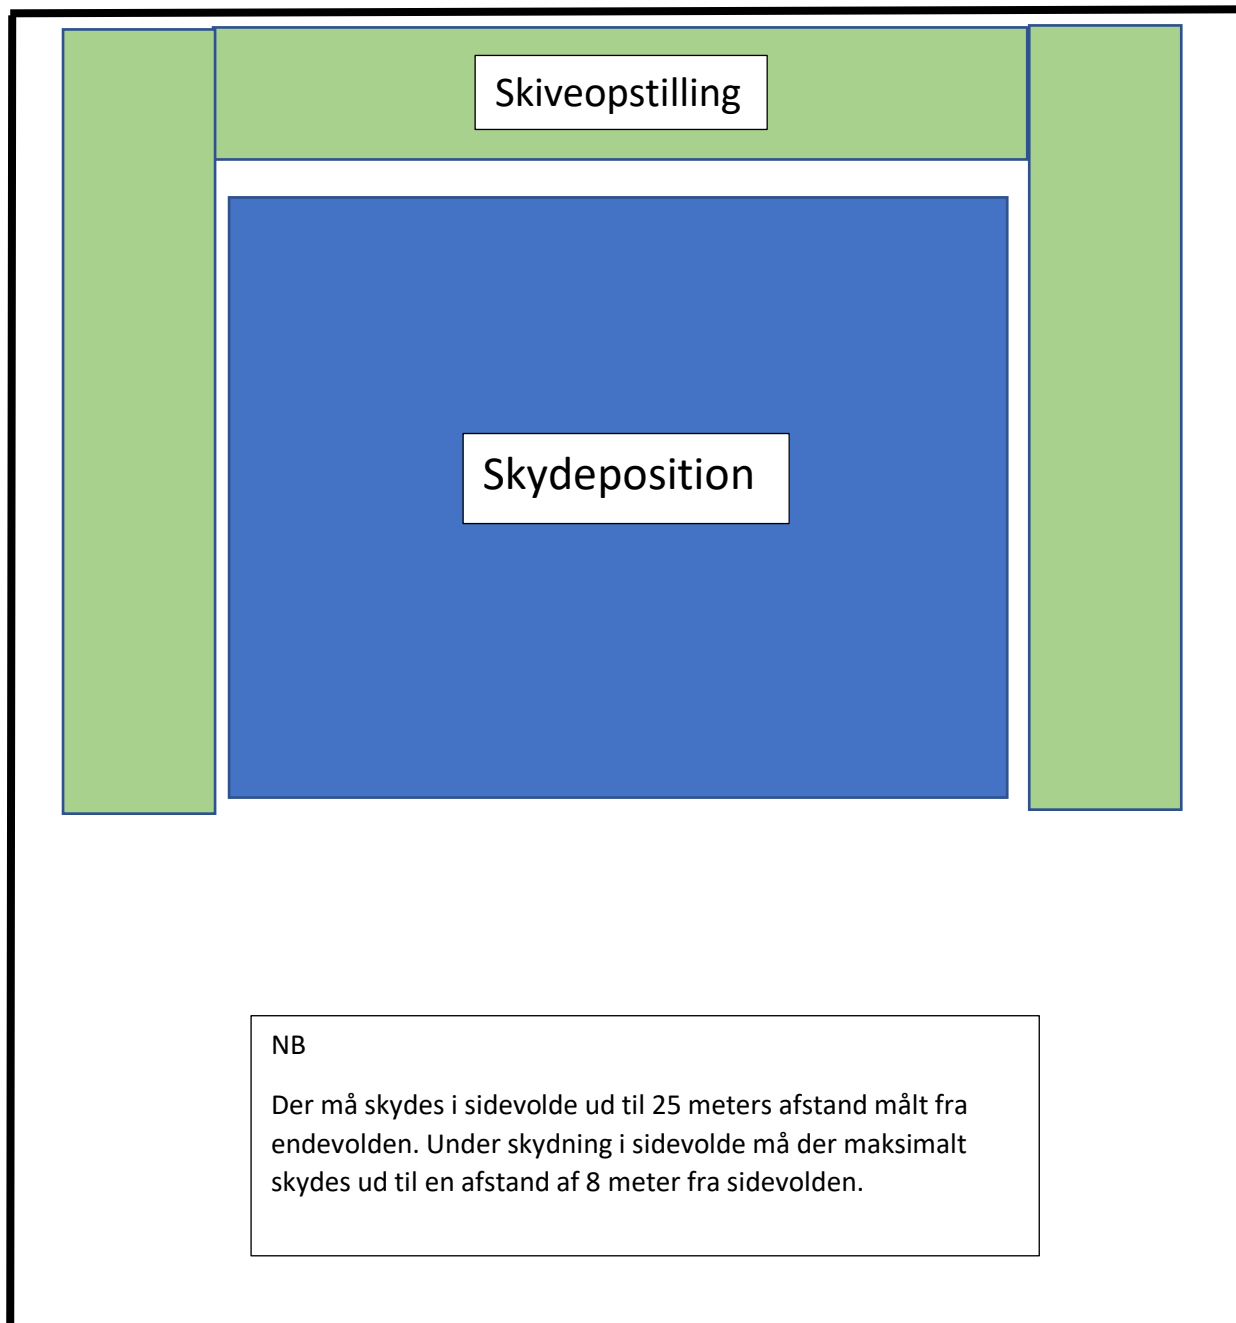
Skiveopstilling

Skydeposition

NB

Der må skydes i sidevolde ud til 25 meters afstand målt fra endevolden. Under skydning i sidevolde må der maksimalt skydes ud til en afstand af 8 meter fra sidevolden.